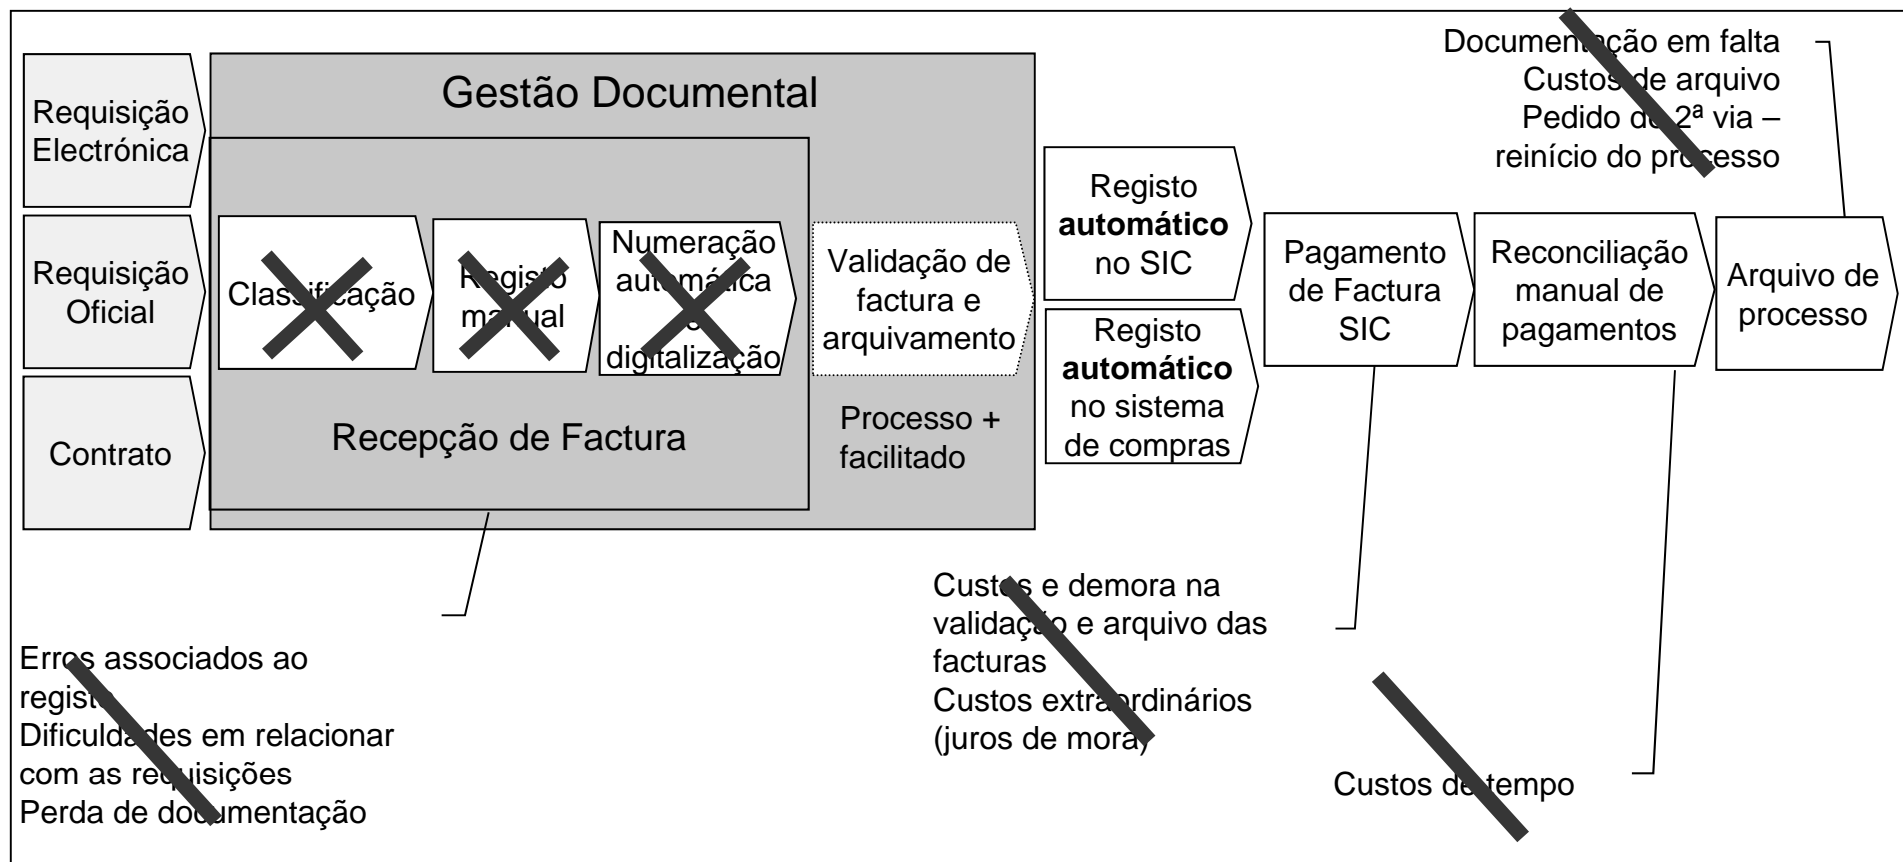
Documentação em falta
Custos de arquivo
Pedido de 2ª via – reinício do processo

Requisição Electrónica

Requisição Oficial

Contrato

Gestão Documental

Classificação

Registo manual

Numeração automática e digitalização

Recepção de Factura

Validação de factura e arquivamento

Processo + facilitado

Registo **automático** no SIC

Registo **automático** no sistema de compras

Pagamento de Factura SIC

Reconciliação manual de pagamentos

Arquivo de processo

Custos e demora na validação e arquivo das facturas
Custos extraordinários (juros de mora)

Erros associados ao registo
Dificuldades em relacionar com as requisições
Perda de documentação

Custos de tempo